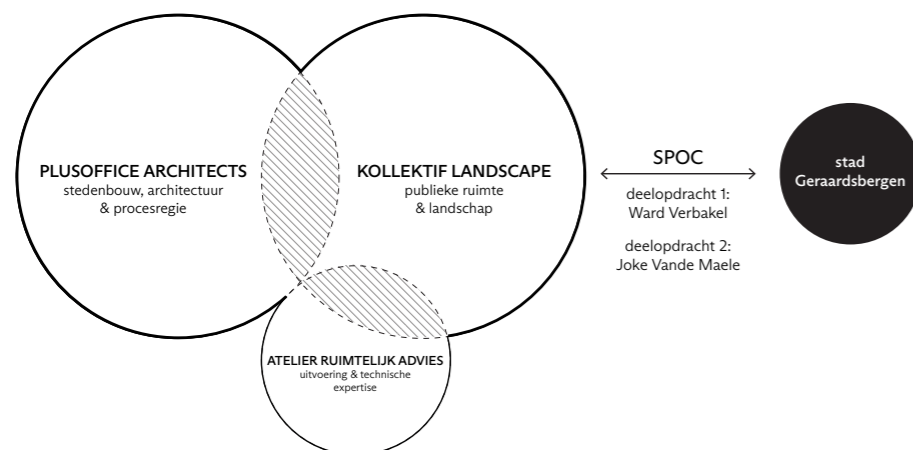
PLUSOFFICE ARCHITECTS
stedenbouw, architectuur & procesregie

KOLLEKTIF LANDSCAPE
publieke ruimte & landschap

ATELIER RUIMTELIJK ADVIES
uitvoering & technische expertise

SPOC

deelopdracht 1:
Ward Verbakel

deelopdracht 2:
Joke Vande Maele

stad
Geraardsbergen